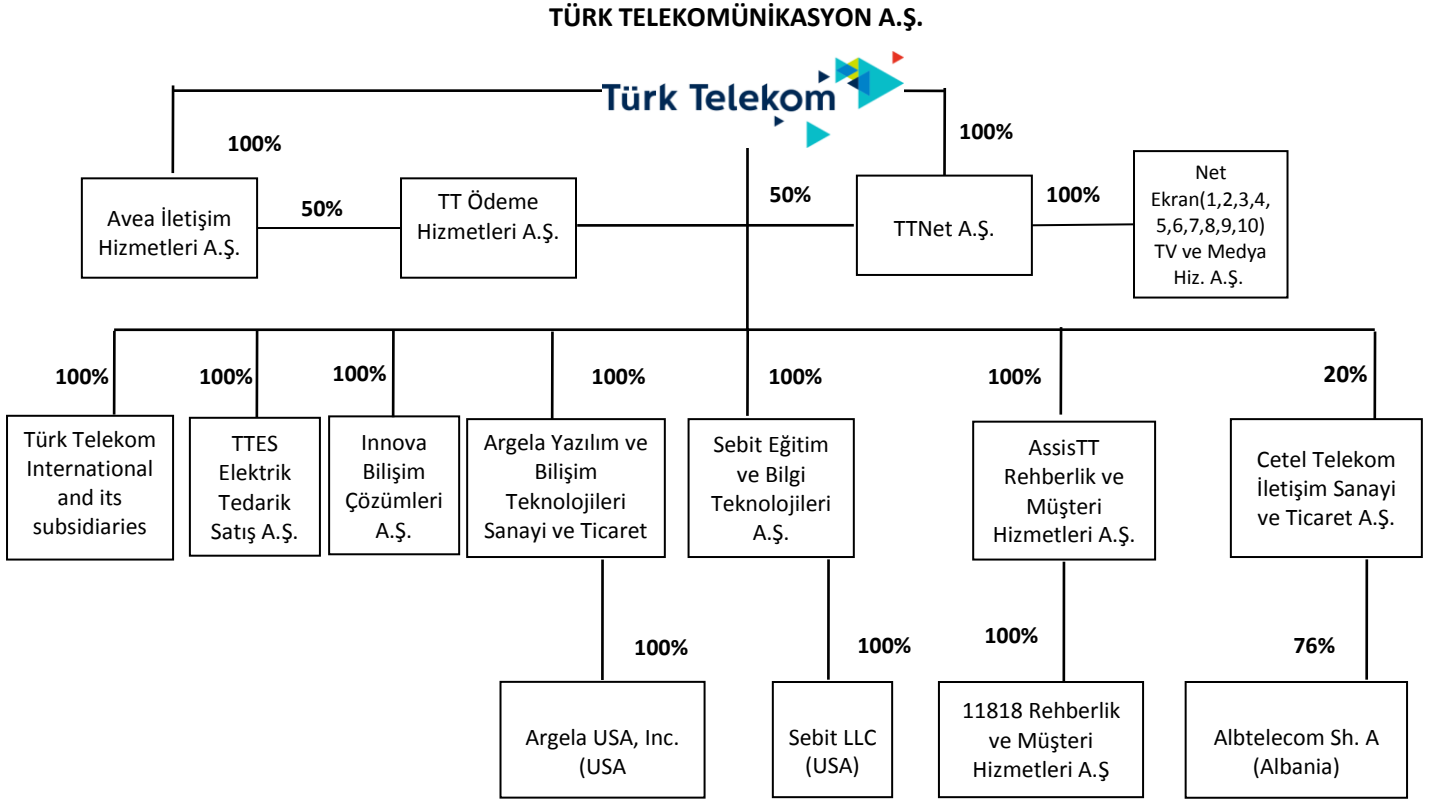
TÜRK TELEKOMÜNİKASYON A.Ş.

Türk Telekom

100%

100%

Avea İletişim Hizmetleri A.Ş.

50%

TT Ödeme Hizmetleri A.Ş.

50%

TTNet A.Ş.

100%

Net Ekran(1,2,3,4, 5,6,7,8,9,10) TV ve Medya Hiz. A.Ş.

100%

Türk Telekom International and its subsidiaries

100%

TTES Elektrik Tedarik Satış A.Ş.

100%

Innova Bilişim Çözümleri A.Ş.

100%

Argela Yazılım ve Bilişim Teknolojileri Sanayi ve Ticaret

100%

Sebit Eğitim ve Bilgi Teknolojileri A.Ş.

100%

AssisTT Rehberlik ve Müşteri Hizmetleri A.Ş.

20%

Cetel Telekom İletişim Sanayi ve Ticaret A.Ş.

100%

Argela USA, Inc. (USA

100%

Sebit LLC (USA)

100%

11818 Rehberlik ve Müşteri Hizmetleri A.Ş

76%

Albtelecom Sh. A (Albania)